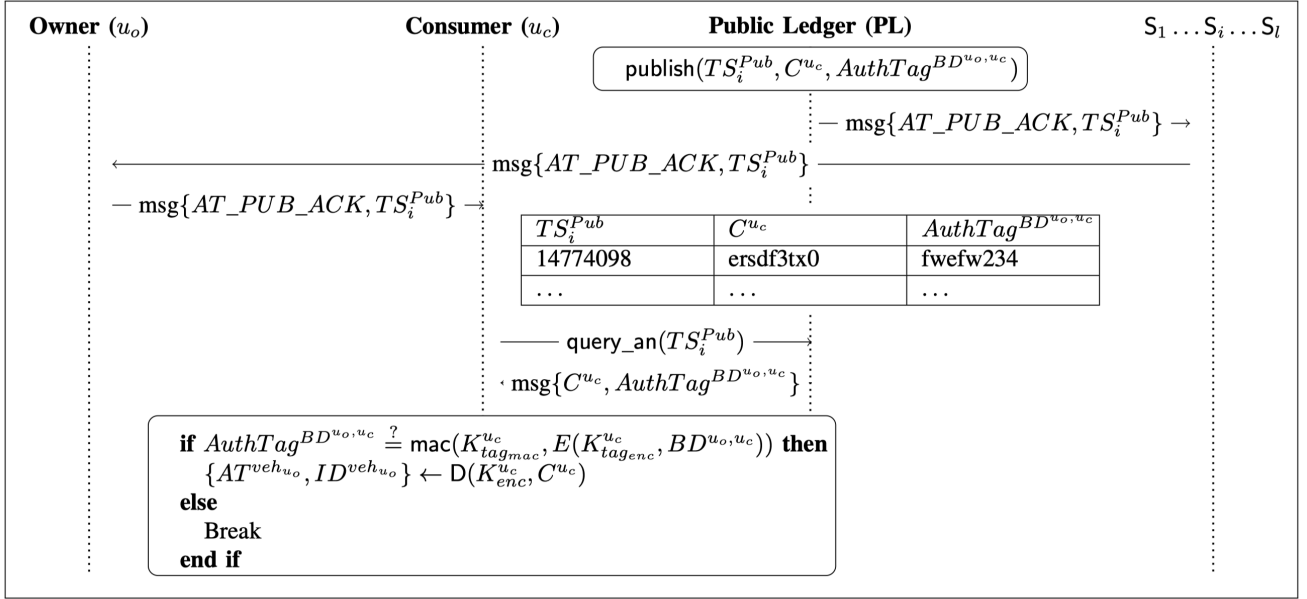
**Owner** ($u_o$) **Consumer** ($u_c$) **Public Ledger (PL)** $\mathsf{S}_1 \ldots \mathsf{S}_i \ldots \mathsf{S}_l$

$\mathsf{publish}(TS_i^{Pub}, C^{u_c}, AuthTag^{BD^{u_o,u_c}})$

— msg$\{AT\_PUB\_ACK, TS_i^{Pub}\}$ →

msg$\{AT\_PUB\_ACK, TS_i^{Pub}\}$

— msg$\{AT\_PUB\_ACK, TS_i^{Pub}\}$ →

| $TS_i^{Pub}$ | $C^{u_c}$ | $AuthTag^{BD^{u_o,u_c}}$ |
|---|---|---|
| 14774098 | ersdf3tx0 | fwefw234 |
| ... | ... | ... |

$\mathsf{query\_an}(TS_i^{Pub})$

msg$\{C^{u_c}, AuthTag^{BD^{u_o,u_c}}\}$

**if** $AuthTag^{BD^{u_o,u_c}} \stackrel{?}{=} \mathsf{mac}(K_{tag_{mac}}^{u_c}, E(K_{tag_{enc}}^{u_c}, BD^{u_o,u_c}))$ **then**
$\{AT^{veh_{u_o}}, ID^{veh_{u_o}}\} \leftarrow \mathsf{D}(K_{enc}^{u_c}, C^{u_c})$
**else**
Break
**end if**